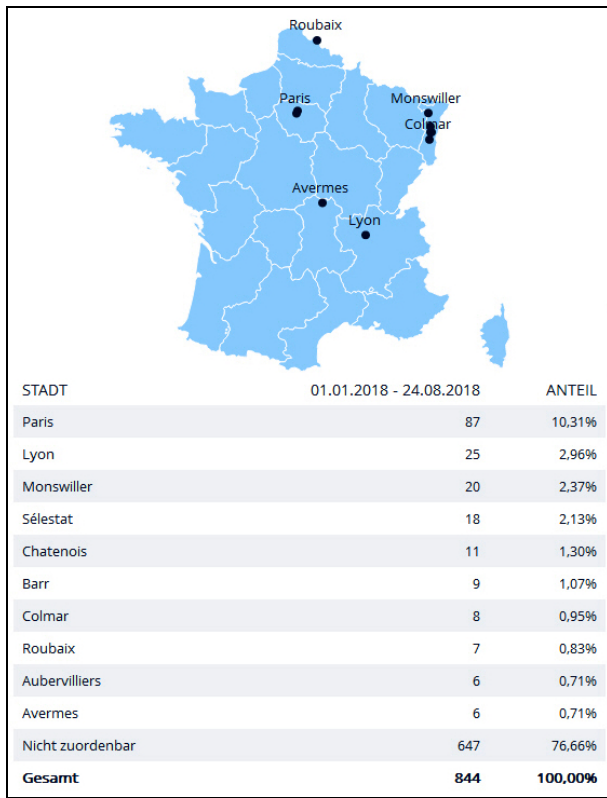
Roubaix
Paris
Monswiller
Colmar
Avermes
Lyon

| STADT | 01.01.2018 - 24.08.2018 | ANTEIL |
|---|---|---|
| Paris | 87 | 10,31% |
| Lyon | 25 | 2,96% |
| Monswiller | 20 | 2,37% |
| Sélestat | 18 | 2,13% |
| Chatenois | 11 | 1,30% |
| Barr | 9 | 1,07% |
| Colmar | 8 | 0,95% |
| Roubaix | 7 | 0,83% |
| Aubervilliers | 6 | 0,71% |
| Avermes | 6 | 0,71% |
| Nicht zuordenbar | 647 | 76,66% |
| **Gesamt** | **844** | **100,00%** |